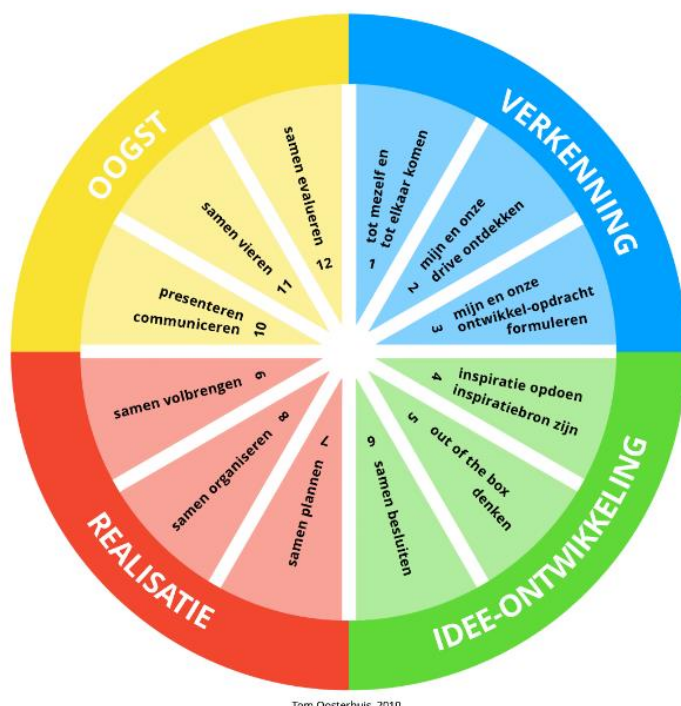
VERKENNING

1 tot mezelf en tot elkaar komen

2 mijn en onze drive ontdekken

3 mijn en onze ontwikkel-opdracht formuleren

IDEE-ONTWIKKELING

4 inspiratie opdoen inspiratiebron zijn

5 out of the box denken

6 samen besluiten

REALISATIE

7 samen plannen

8 samen organiseren

9 samen volbrengen

OOGST

10 presenteren communiceren

11 samen vieren

12 samen evalueren

Tom Oosterhuis, 2019